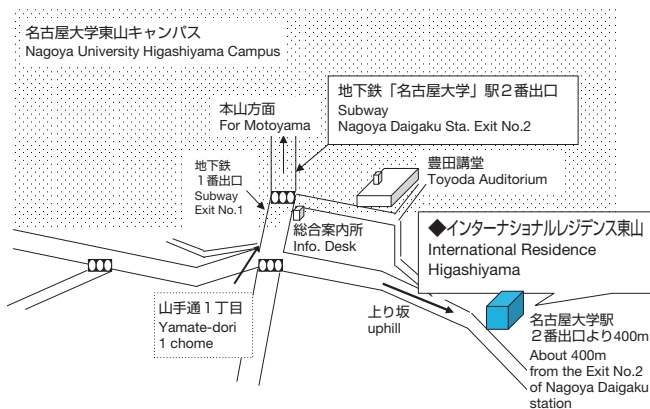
名古屋大学東山キャンパス
Nagoya University Higashiyama Campus

地下鉄「名古屋大学」駅２番出口
Subway
Nagoya Daigaku Sta. Exit No.2

本山方面
For Motoyama

豊田講堂
Toyoda Auditorium

地下鉄
１番出口
Subway
Exit No.1

総合案内所
Info. Desk

◆インターナショナルレジデンス東山
International Residence
Higashiyama

山手通１丁目
Yamate-dori
1 chome

上り坂
uphill

名古屋大学駅
２番出口より400m
About 400m
from the Exit No.2
of Nagoya Daigaku
station